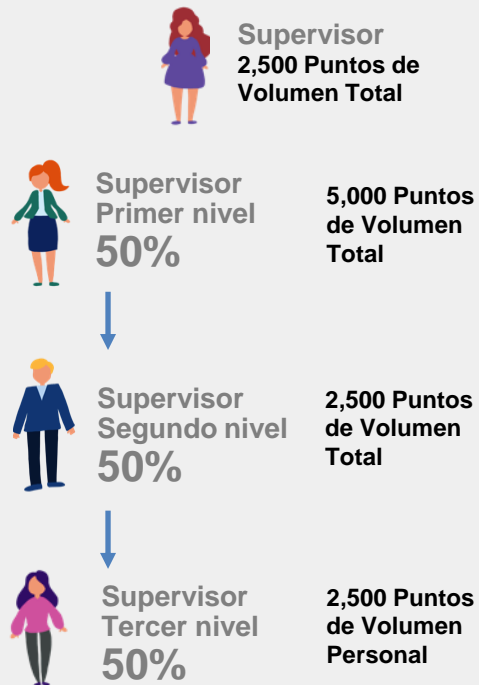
Supervisor
2,500 Puntos de Volumen Total

Supervisor
Primer nivel
50%

5,000 Puntos de Volumen Total

Supervisor
Segundo nivel
50%

2,500 Puntos de Volumen Total

Supervisor
Tercer nivel
50%

2,500 Puntos de Volumen Personal